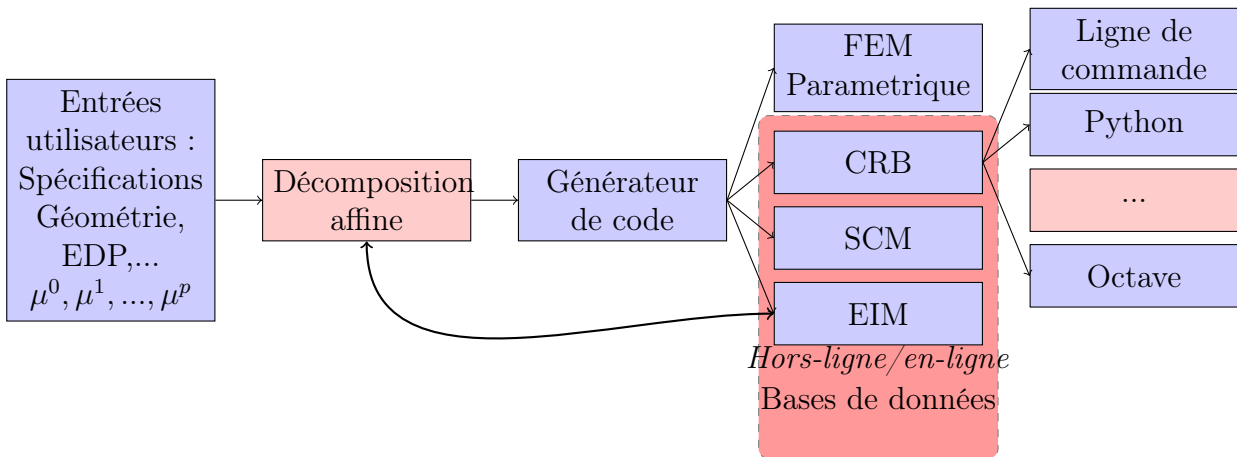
Entrées utilisateurs : Spécifications Géométrie, EDP,... $\mu^0, \mu^1, ..., \mu^p$

Décomposition affine

Générateur de code

FEM Parametrique

CRB

SCM

EIM

*Hors-ligne/en-ligne*
Bases de données

Ligne de commande

Python

...

Octave